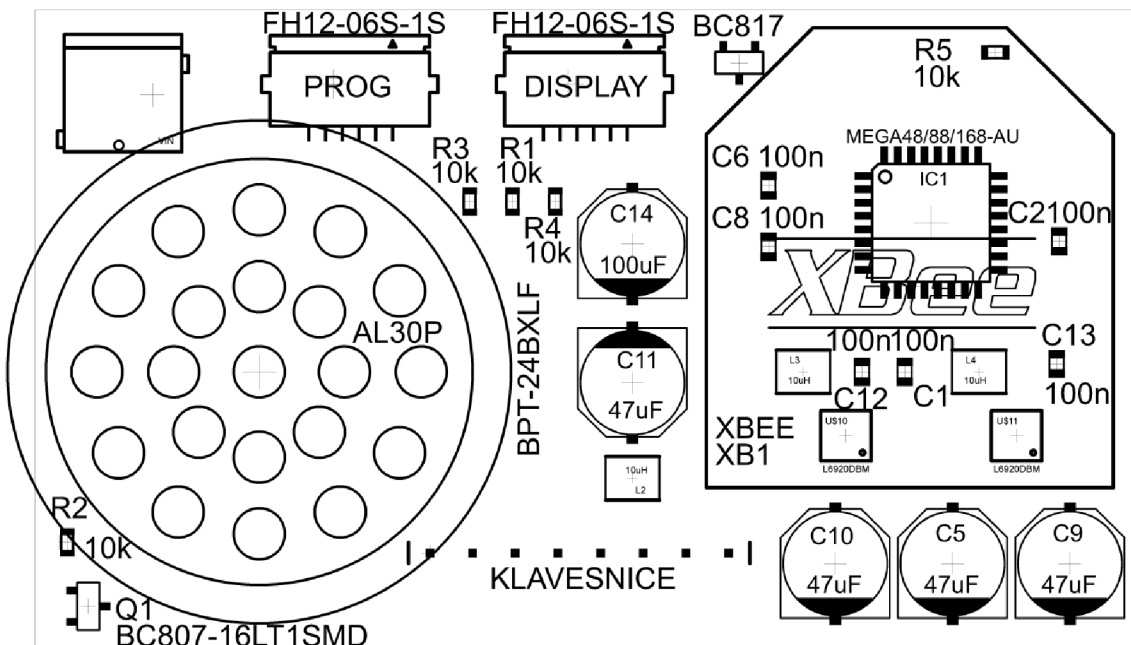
FH12-06S-1S
FH12-06S-1S
BC817
R5
10k
PROG
DISPLAY
VIN
MEGA48/88/168-AU
R3
10k
R1
10k
C6 100n
IC1
R4
10k
C14
100uF
C8 100n
C2100n
XBee
AL30P
BPT-24BXLF
100n100n
C13
C11
47uF
L3
10uH
L4
10uH
100n
C12
C1
XBEE
XB1
U$10
U$11
L6920DBM
L6920DBM
10uH
L2
R2
10k
C10
47uF
C5
47uF
C9
47uF
KLAVESNICE
Q1
BC807-16LT1SMD